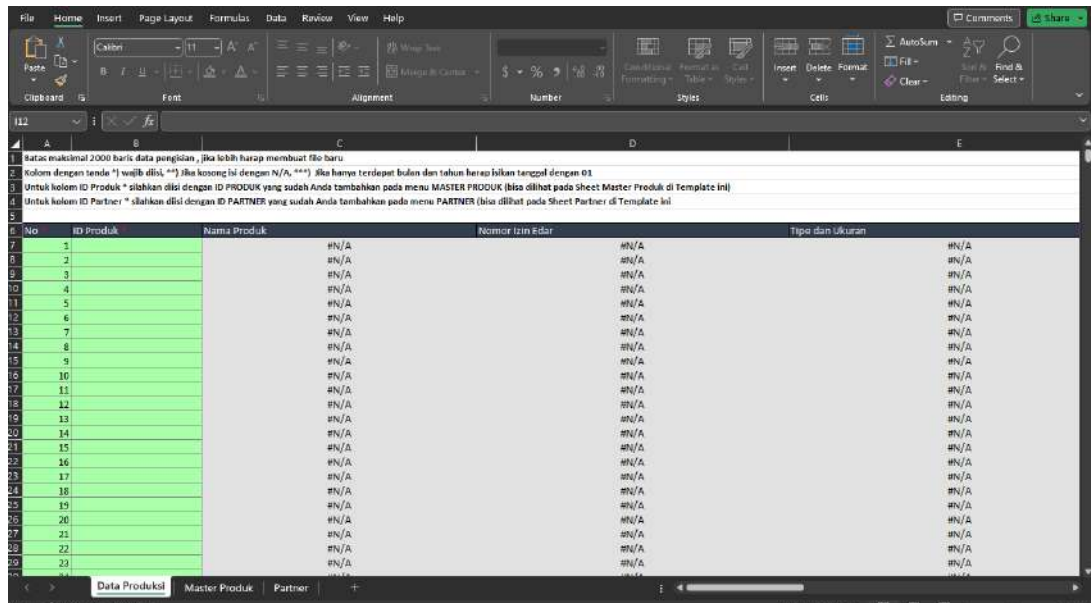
File Home Insert Page Layout Formulas Data Review View Help

Comments Share

Paste Clipboard

Calibri 11 A A

B I U

Font

Wrap Text

Merge & Center

Alignment

$ % 9

Number

Conditional Formatting Format as Table Cell Styles

Styles

Insert Delete Format

Cells

AutoSum Fill Clear

Sort & Filter Find & Select

Editing

I12

| | A | B | C | D | E |
|---|---|---|---|---|---|
| 1 | Batas maksimal 2000 baris data pengisian , jika lebih harap membuat file baru | | | | |
| 2 | Kolom dengan tanda *) wajib diisi, **) Jika kosong isi dengan N/A, ***) Jika hanya terdapat bulan dan tahun harap isikan tanggal dengan 01 | | | | |
| 3 | Untuk kolom ID Produk * silahkan diisi dengan ID PRODUK yang sudah Anda tambahkan pada menu MASTER PRODUK (bisa dilihat pada Sheet Master Produk di Template ini) | | | | |
| 4 | Untuk kolom ID Partner * silahkan diisi dengan ID PARTNER yang sudah Anda tambahkan pada menu PARTNER (bisa dilihat pada Sheet Partner di Template ini | | | | |
| 5 | | | | | |
| 6 | No | ID Produk | Nama Produk | Nomor Izin Edar | Tipe dan Ukuran |
| 7 | 1 | | #N/A | #N/A | #N/A |
| 8 | 2 | | #N/A | #N/A | #N/A |
| 9 | 3 | | #N/A | #N/A | #N/A |
| 10 | 4 | | #N/A | #N/A | #N/A |
| 11 | 5 | | #N/A | #N/A | #N/A |
| 12 | 6 | | #N/A | #N/A | #N/A |
| 13 | 7 | | #N/A | #N/A | #N/A |
| 14 | 8 | | #N/A | #N/A | #N/A |
| 15 | 9 | | #N/A | #N/A | #N/A |
| 16 | 10 | | #N/A | #N/A | #N/A |
| 17 | 11 | | #N/A | #N/A | #N/A |
| 18 | 12 | | #N/A | #N/A | #N/A |
| 19 | 13 | | #N/A | #N/A | #N/A |
| 20 | 14 | | #N/A | #N/A | #N/A |
| 21 | 15 | | #N/A | #N/A | #N/A |
| 22 | 16 | | #N/A | #N/A | #N/A |
| 23 | 17 | | #N/A | #N/A | #N/A |
| 24 | 18 | | #N/A | #N/A | #N/A |
| 25 | 19 | | #N/A | #N/A | #N/A |
| 26 | 20 | | #N/A | #N/A | #N/A |
| 27 | 21 | | #N/A | #N/A | #N/A |
| 28 | 22 | | #N/A | #N/A | #N/A |
| 29 | 23 | | #N/A | #N/A | #N/A |

Data Produksi | Master Produk | Partner | +